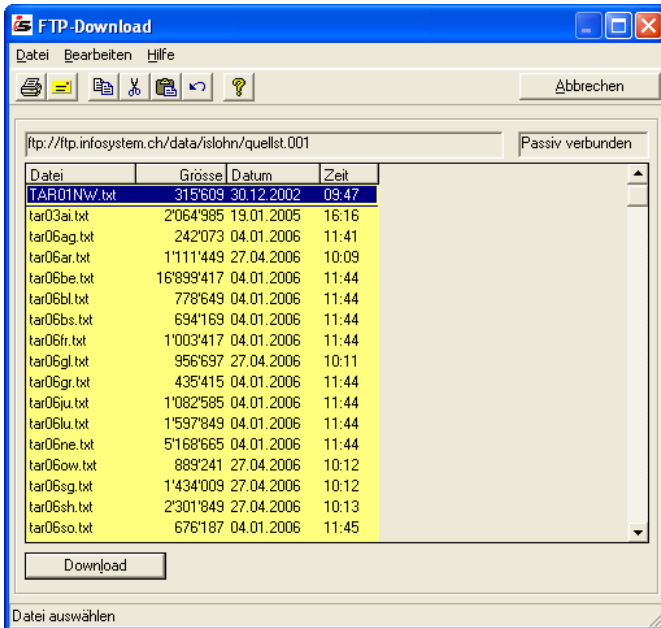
FTP-Download

Datei Bearbeiten Hilfe

Abbrechen

ftp://ftp.infosystem.ch/data/islohn/quellst.001

Passiv verbunden

| Datei | Grösse | Datum | Zeit |
|---|---|---|---|
| TAR01NW.txt | 315'609 | 30.12.2002 | 09:47 |
| tar03ai.txt | 2'064'985 | 19.01.2005 | 16:16 |
| tar06ag.txt | 242'073 | 04.01.2006 | 11:41 |
| tar06ar.txt | 1'111'449 | 27.04.2006 | 10:09 |
| tar06be.txt | 16'899'417 | 04.01.2006 | 11:44 |
| tar06bl.txt | 778'649 | 04.01.2006 | 11:44 |
| tar06bs.txt | 694'169 | 04.01.2006 | 11:44 |
| tar06fr.txt | 1'003'417 | 04.01.2006 | 11:44 |
| tar06gl.txt | 956'697 | 27.04.2006 | 10:11 |
| tar06gr.txt | 435'415 | 04.01.2006 | 11:44 |
| tar06ju.txt | 1'082'585 | 04.01.2006 | 11:44 |
| tar06lu.txt | 1'597'849 | 04.01.2006 | 11:44 |
| tar06ne.txt | 5'168'665 | 04.01.2006 | 11:44 |
| tar06ow.txt | 889'241 | 27.04.2006 | 10:12 |
| tar06sg.txt | 1'434'009 | 27.04.2006 | 10:12 |
| tar06sh.txt | 2'301'849 | 27.04.2006 | 10:13 |
| tar06so.txt | 676'187 | 04.01.2006 | 11:45 |

Download

Datei auswählen